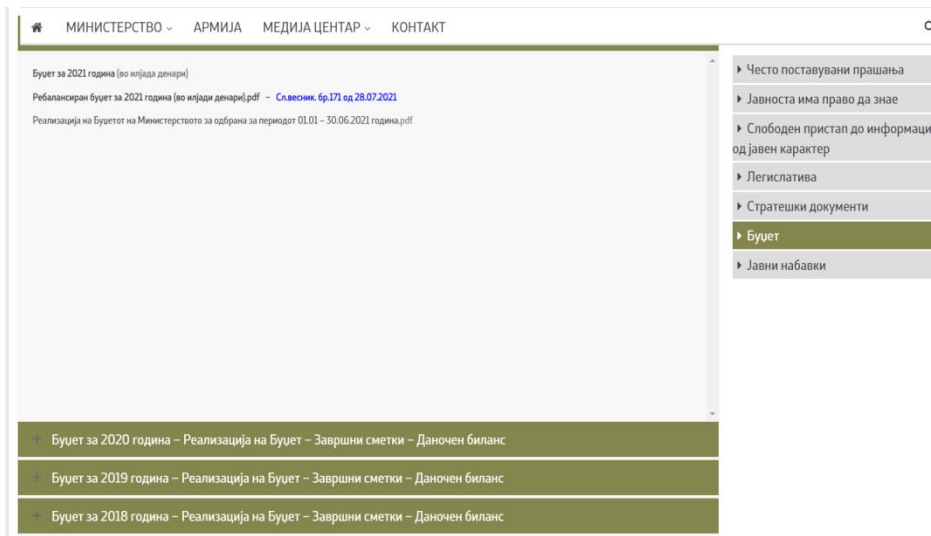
МИНИСТЕРСТВО ⌄ АРМИЈА МЕДИЈА ЦЕНТАР ⌄ КОНТАКТ

Буџет за 2021 година (во илјада денари)

Ребалансиран буџет за 2021 година (во илјади денари).pdf – Сл.весник. бр.171 од 28.07.2021

Реализација на Буџетот на Министерството за одбрана за периодот 01.01 – 30.06.2021 година.pdf

Буџет за 2020 година – Реализација на Буџет – Завршни сметки – Даночен биланс

Буџет за 2019 година – Реализација на Буџет – Завршни сметки – Даночен биланс

Буџет за 2018 година – Реализација на Буџет – Завршни сметки – Даночен биланс

Често поставувани прашања

Јавноста има право да знае

Слободен пристап до информаци од јавен карактер

Легислатива

Стратешки документи

Буџет

Јавни набавки